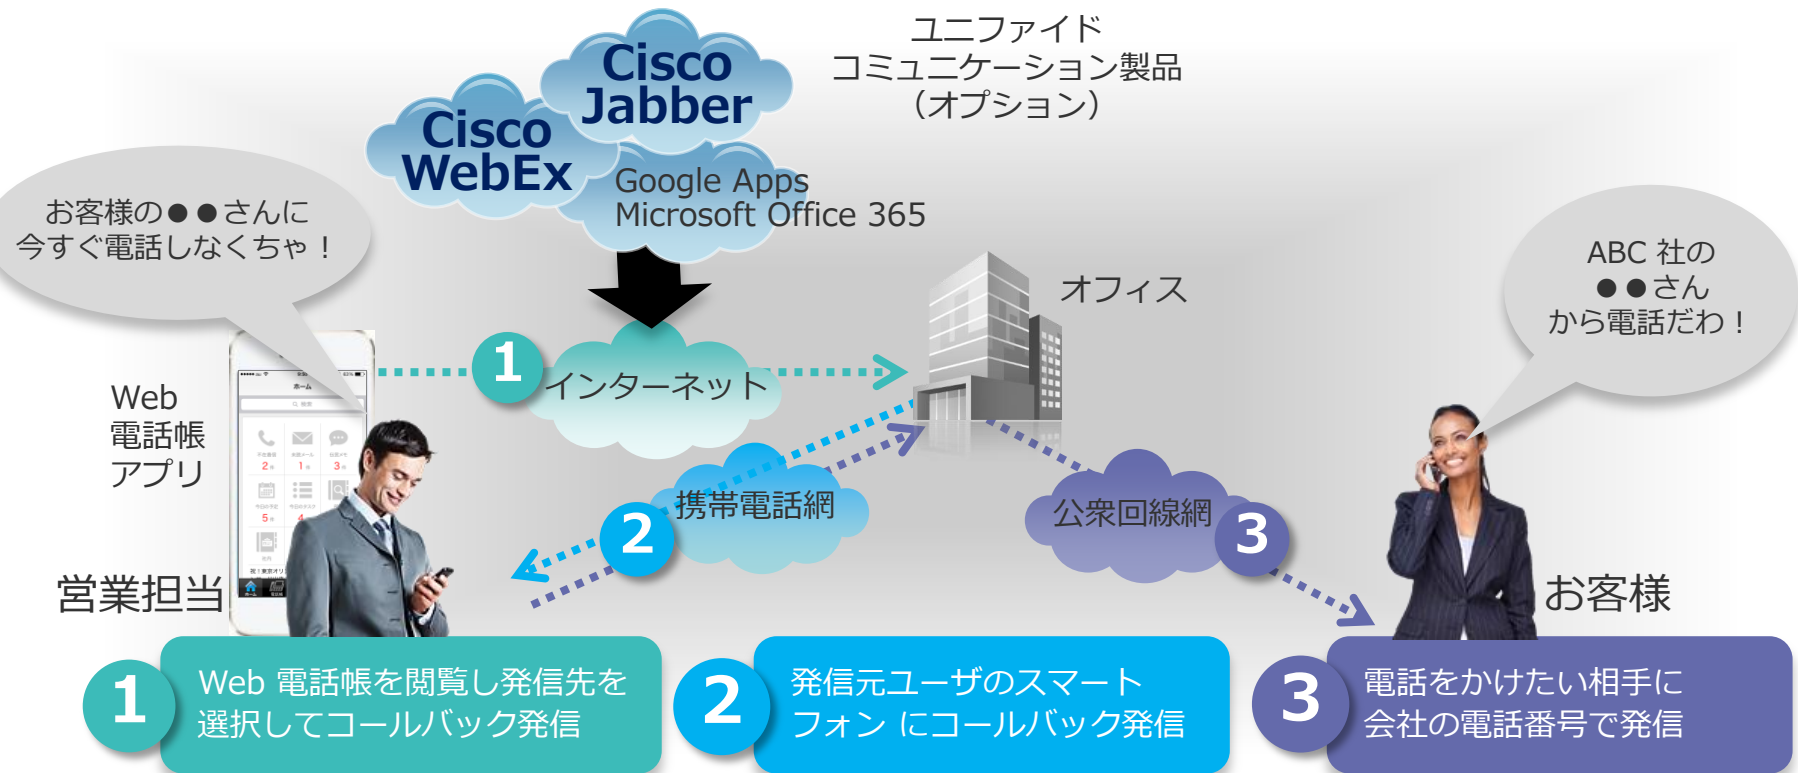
Cisco Jabber

Cisco WebEx

ユニファイド
コミュニケーション製品
（オプション）

Google Apps
Microsoft Office 365

お客様の●●さんに
今すぐ電話しなくちゃ！

オフィス

ABC 社の
●●さん
から電話だわ！

1 インターネット

Web
電話帳
アプリ

携帯電話網

2

公衆回線網

3

営業担当

お客様

1 Web 電話帳を閲覧し発信先を選択してコールバック発信

2 発信元ユーザのスマートフォン にコールバック発信

3 電話をかけたい相手に会社の電話番号で発信